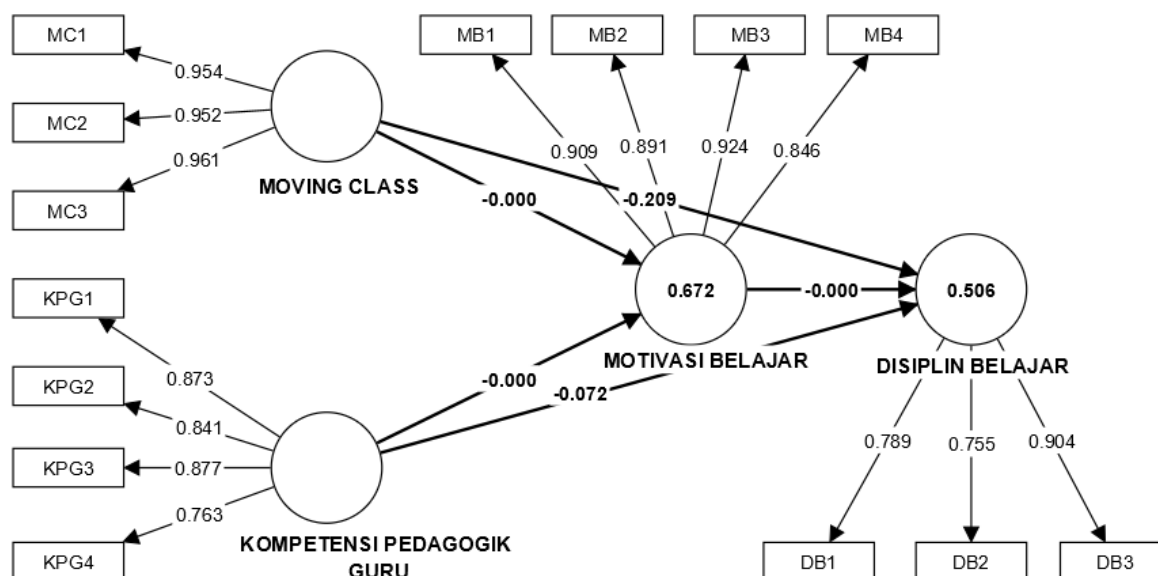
MC1

0.954

MC2

0.952

0.961

MC3

MOVING CLASS

MB1

MB2

MB3

MB4

0.909

0.891

0.924

0.846

-0.000

-0.209

0.672

-0.000

0.506

KPG1

0.873

KPG2

0.841

KPG3

0.877

0.763

KPG4

KOMPETENSI PEDAGOGIK GURU

-0.000

-0.072

MOTIVASI BELAJAR

DISIPLIN BELAJAR

0.789

0.755

0.904

DB1

DB2

DB3